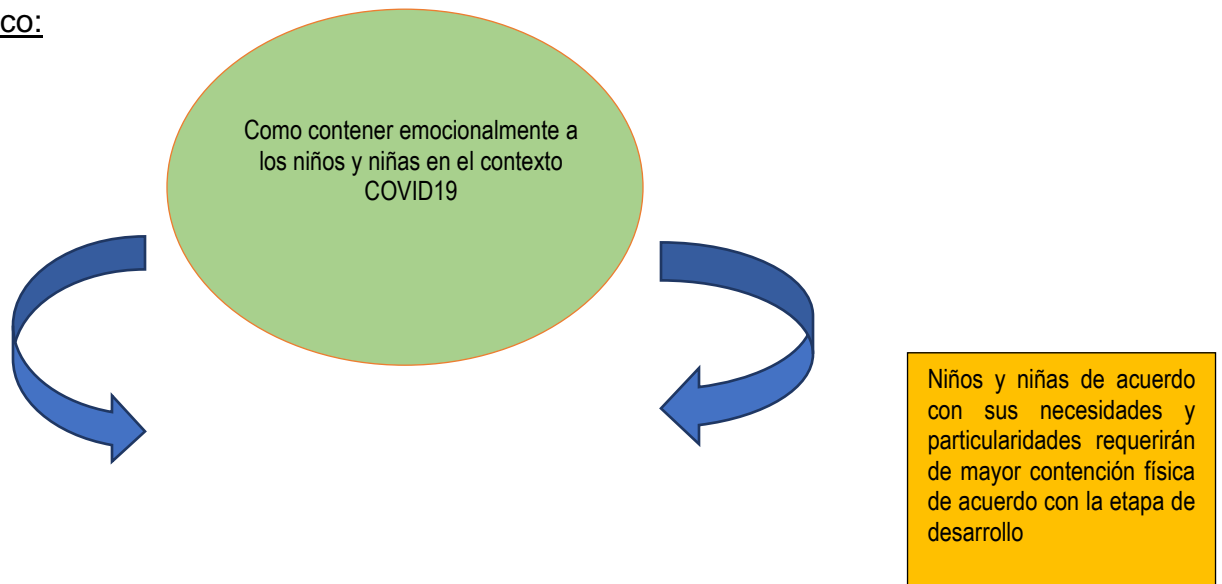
co:

Como contener emocionalmente a los niños y niñas en el contexto COVID19

Niños y niñas de acuerdo con sus necesidades y particularidades requerirán de mayor contención física de acuerdo con la etapa de desarrollo